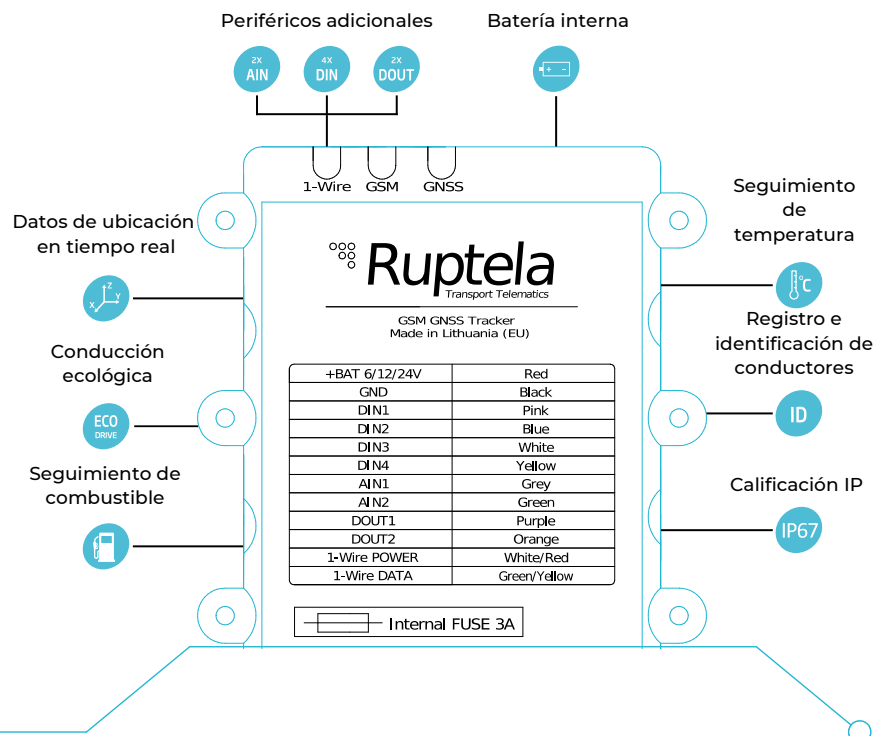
Periféricos adicionales

Batería interna

2X AIN

4X DIN

2X DOUT

+ −

1-Wire GSM GNSS

Datos de ubicación en tiempo real

X Z Y

Conducción ecológica

ECO DRIVE

Seguimiento de combustible

Seguimiento de temperatura

°C

Registro e identificación de conductores

ID

Calificación IP

IP67

Ruptela
Transport Telematics

GSM GNSS Tracker
Made in Lithuania (EU)

| +BAT 6/12/24V | Red |
|---|---|
| GND | Black |
| DIN1 | Pink |
| DIN2 | Blue |
| DIN3 | White |
| DIN4 | Yellow |
| AIN1 | Grey |
| AIN2 | Green |
| DOUT1 | Purple |
| DOUT2 | Orange |
| 1-Wire POWER | White/Red |
| 1-Wire DATA | Green/Yellow |

Internal FUSE 3A